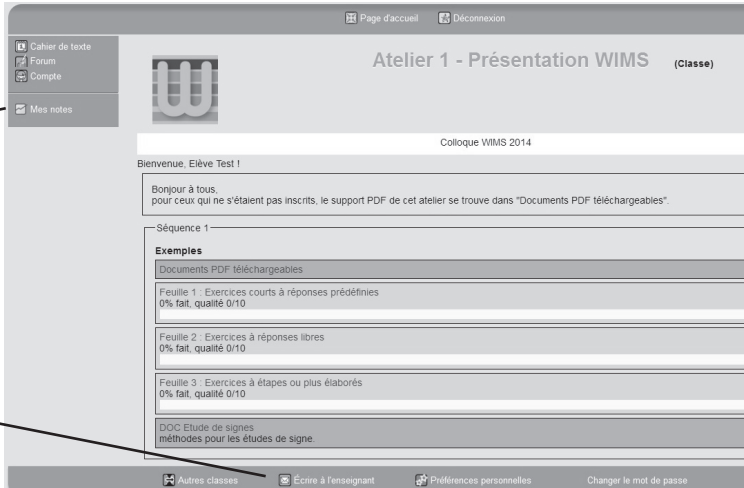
Page d'accueil Déconnexion

Cahier de texte
Forum
Compte

Mes notes

Atelier 1 - Présentation WIMS (Classe)

Colloque WIMS 2014

Bienvenue, Elève Test !

Bonjour à tous,
pour ceux qui ne s'étaient pas inscrits, le support PDF de cet atelier se trouve dans "Documents PDF téléchargeables".

Séquence 1

Exemples

Documents PDF téléchargeables

Feuille 1 : Exercices courts à réponses prédéfinies
0% fait, qualité 0/10

Feuille 2 : Exercices à réponses libres
0% fait, qualité 0/10

Feuille 3 : Exercices à étapes ou plus élaborés
0% fait, qualité 0/10

DOC Etude de signes
méthodes pour les études de signe.

Autres classes Écrire à l'enseignant Préférences personnelles Changer le mot de passe